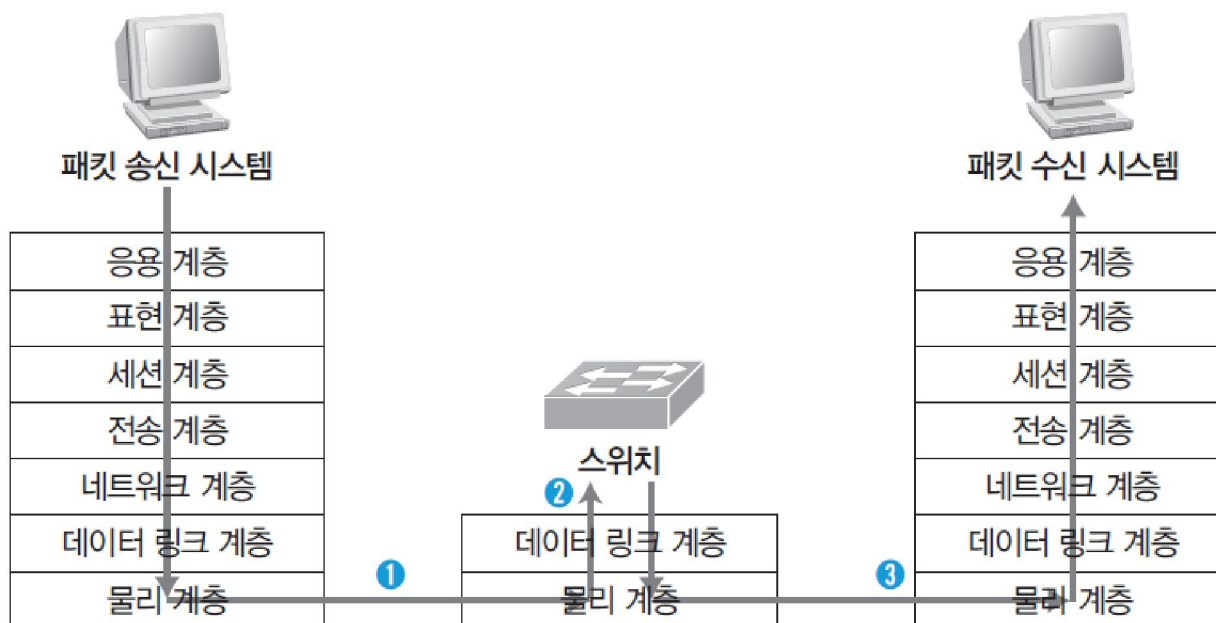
패킷 송신 시스템

| 응용 계층 |
|---|
| 표현 계층 |
| 세션 계층 |
| 전송 계층 |
| 네트워크 계층 |
| 데이터 링크 계층 |
| 물리 계층 |

❶

스위치

❷

| 데이터 링크 계층 |
|---|
| 물리 계층 |

❸

패킷 수신 시스템

| 응용 계층 |
|---|
| 표현 계층 |
| 세션 계층 |
| 전송 계층 |
| 네트워크 계층 |
| 데이터 링크 계층 |
| 물리 계층 |